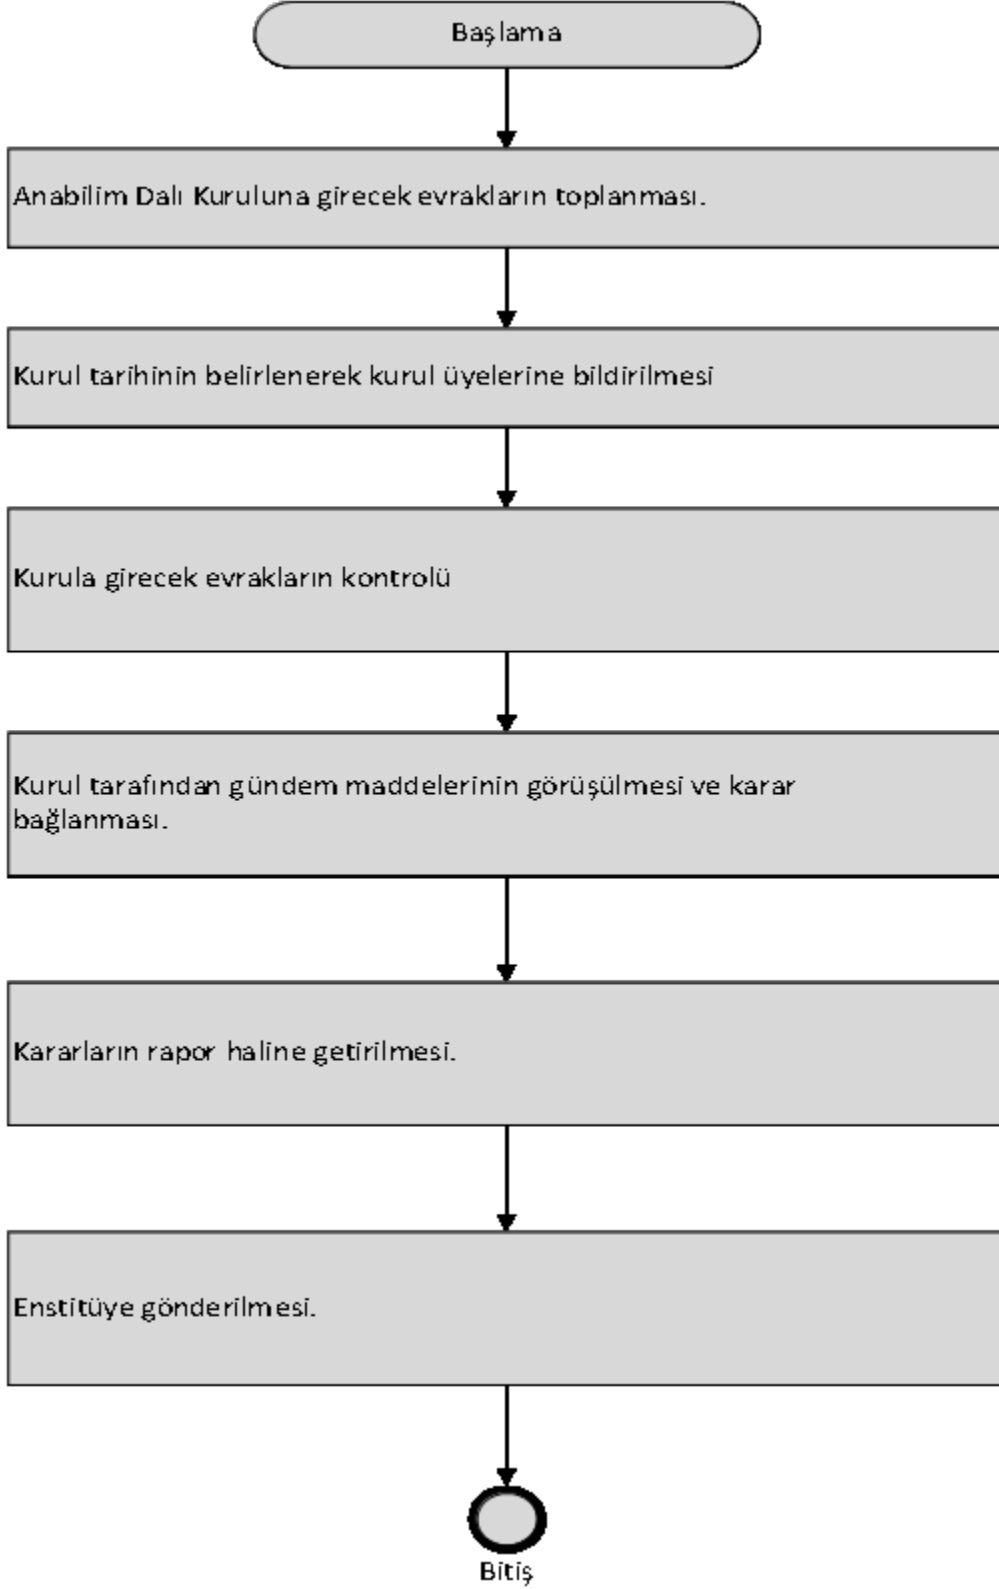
Başlama

Anabilim Dalı Kuruluna girecek evrakların toplanması.

Kurul tarihinin belirlenerek kurul üyelerine bildirilmesi

Kurula girecek evrakların kontrolü

Kurul tarafından gündem maddelerinin görüşülmesi ve karar bağlanması.

Kararların rapor haline getirilmesi.

Enstitüye gönderilmesi.

Bitiş